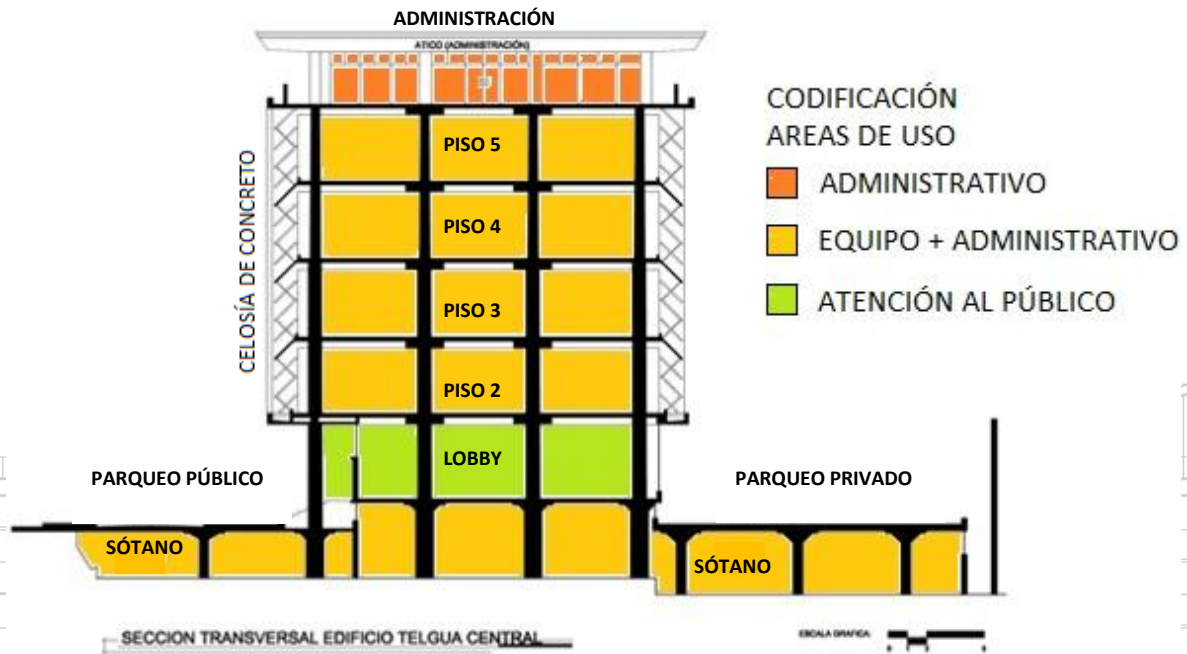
ADMINISTRACIÓN

ATICO (ADMINISTRACIÓN)

PISO 5

PISO 4

PISO 3

PISO 2

LOBBY

CELOSÍA DE CONCRETO

PARQUEO PÚBLICO

PARQUEO PRIVADO

SÓTANO

SÓTANO

CODIFICACIÓN
AREAS DE USO

ADMINISTRATIVO

EQUIPO + ADMINISTRATIVO

ATENCIÓN AL PÚBLICO

SECCION TRANSVERSAL EDIFICIO TELGUA CENTRAL

ESCALA GRAFICA